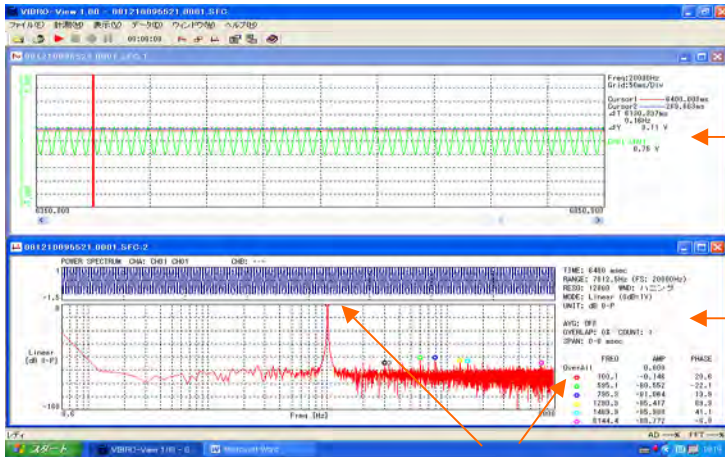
VIBRO-View 1.00 - 001210095521.0001.SFC

ファイル(F) 計測(M) 表示(V) データ(D) ウィンドウ(W) ヘルプ(H)

00:00:00

001210095521.0001.SFC:1

Freq:20000Hz
Grid:50ms/Div

Cursor1 6400.000ms
Cursor2 269.863ms
⊿T 6130.037ms
0.16Hz
⊿Y 3.11 V

CH01 CH01
0.76 V

6350.000

6850.000

001210095521.0001.SFC:2

POWER SPECTRUM CHA: CH01 CH01 CHB: ---

1

-1.5

Linear
[dB 0-P]

-100

0.0

Freq [Hz]

1000

TIME: 6400 msec
RANGE: 7812.5Hz (FS: 20000Hz)
RESO: 12800 WND: ハニング
MODE: Linear (0dB=1V)
UNIT: dB 0-P

AVG: OFF
OVERLAP: 0% COUNT: 1
SPAN: 0-0 msec

| | FREQ | AMP | PHASE |
|---|---|---|---|
| OverAll | | 0.000 | |
| | 100.1 | -5.146 | 29.6 |
| | 595.1 | -60.652 | -22.1 |
| | 705.3 | -61.084 | 13.9 |
| | 1200.3 | -65.417 | 69.9 |
| | 5469.9 | -65.308 | 41.1 |
| | 5144.4 | -65.772 | -5.0 |

レディ

AD ---% FFT ---%

スタート VIBRO-View 1.00 - 0... Microsoft Word